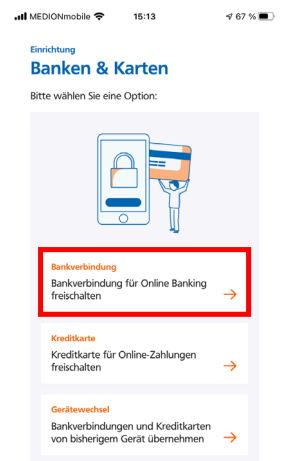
MEDIONmobile 15:13 67 %

Einrichtung
Banken & Karten

Bitte wählen Sie eine Option:

Bankverbindung
Bankverbindung für Online Banking freischalten →

Kreditkarte
Kreditkarte für Online-Zahlungen freischalten →

Gerätewechsel
Bankverbindungen und Kreditkarten von bisherigem Gerät übernehmen →